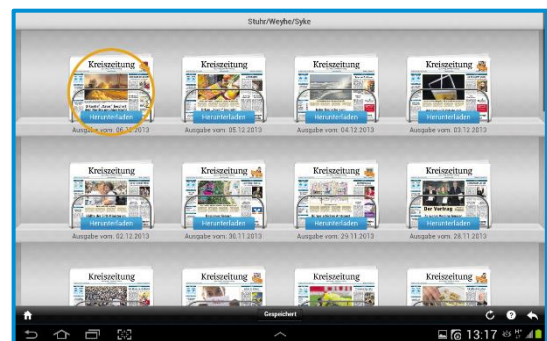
Stuhr/Weyhe/Syke

Kreiszeitung
Herunterladen
Ausgabe vom: 06.12.2013

Kreiszeitung
Herunterladen
Ausgabe vom: 05.12.2013

Kreiszeitung
Herunterladen
Ausgabe vom: 04.12.2013

Kreiszeitung
Herunterladen
Ausgabe vom: 03.12.2013

Kreiszeitung
Herunterladen
Ausgabe vom: 02.12.2013

Kreiszeitung
Herunterladen
Ausgabe vom: 30.11.2013

Kreiszeitung
Herunterladen
Ausgabe vom: 29.11.2013

Kreiszeitung
Der Vertrag
Herunterladen
Ausgabe vom: 28.11.2013

Kreiszeitung

Kreiszeitung

Kreiszeitung

Kreiszeitung

Gespeichert

13:17